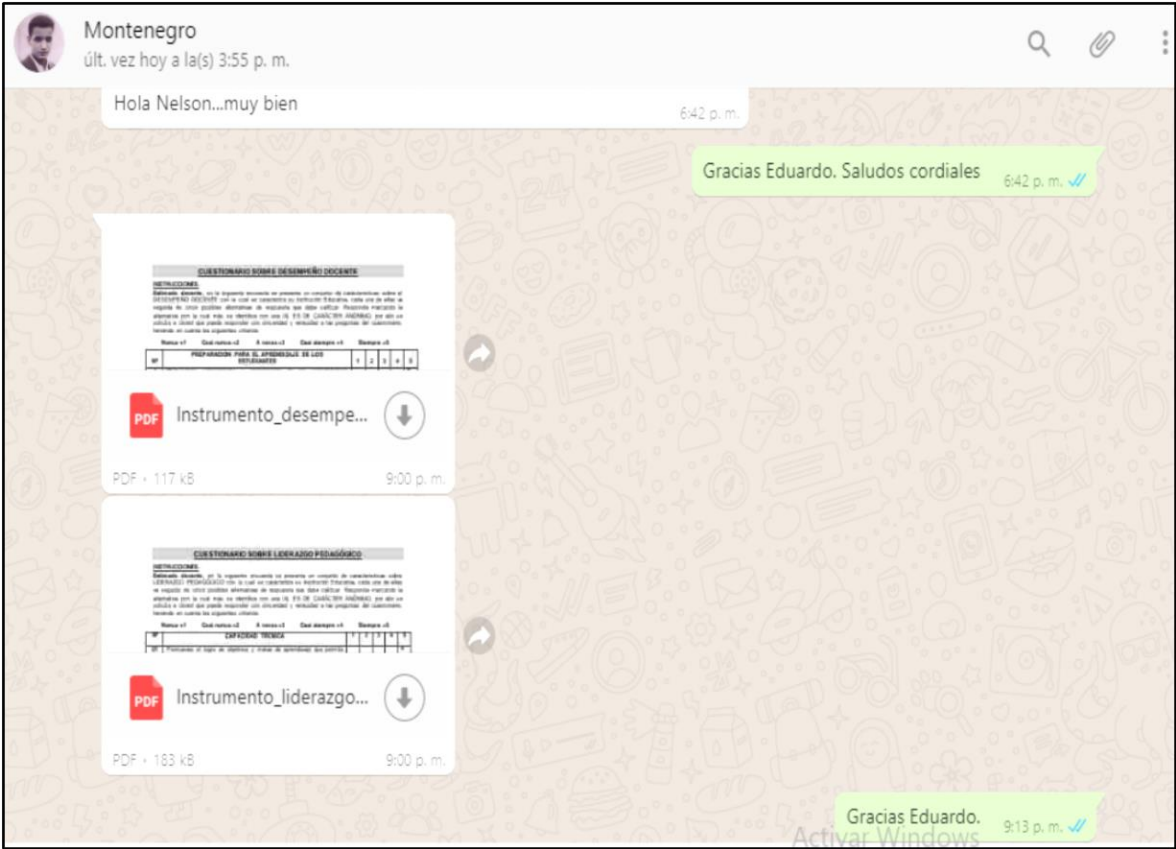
Montenegro
últ. vez hoy a la(s) 3:55 p. m.

Hola Nelson...muy bien
6:42 p. m.

Gracias Eduardo. Saludos cordiales
6:42 p. m.

CUESTIONARIO SOBRE DESEMPEÑO DOCENTE
INSTRUCCIONES:
Estimado docente, en la siguiente encuesta se presenta un conjunto de características sobre el DESEMPEÑO DOCENTE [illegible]
Nunca =1 Casi nunca =2 A veces =3 Casi siempre =4 Siempre =5
Nº PREPARACIÓN PARA EL APRENDIZAJE DE LOS ESTUDIANTES 1 2 3 4 5

PDF
Instrumento_desempe...
PDF • 117 kB
9:00 p. m.

CUESTIONARIO SOBRE LIDERAZGO PEDAGÓGICO
INSTRUCCIONES:
Estimado docente, en la siguiente encuesta se presenta un conjunto de características sobre LIDERAZGO PEDAGÓGICO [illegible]
Nunca =1 Casi nunca =2 A veces =3 Casi siempre =4 Siempre =5
Nº CAPACIDAD TÉCNICA 1 2 3 4 5
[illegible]

PDF
Instrumento_liderazgo...
PDF • 183 kB
9:00 p. m.

Gracias Eduardo.
9:13 p. m.

Activar Windows